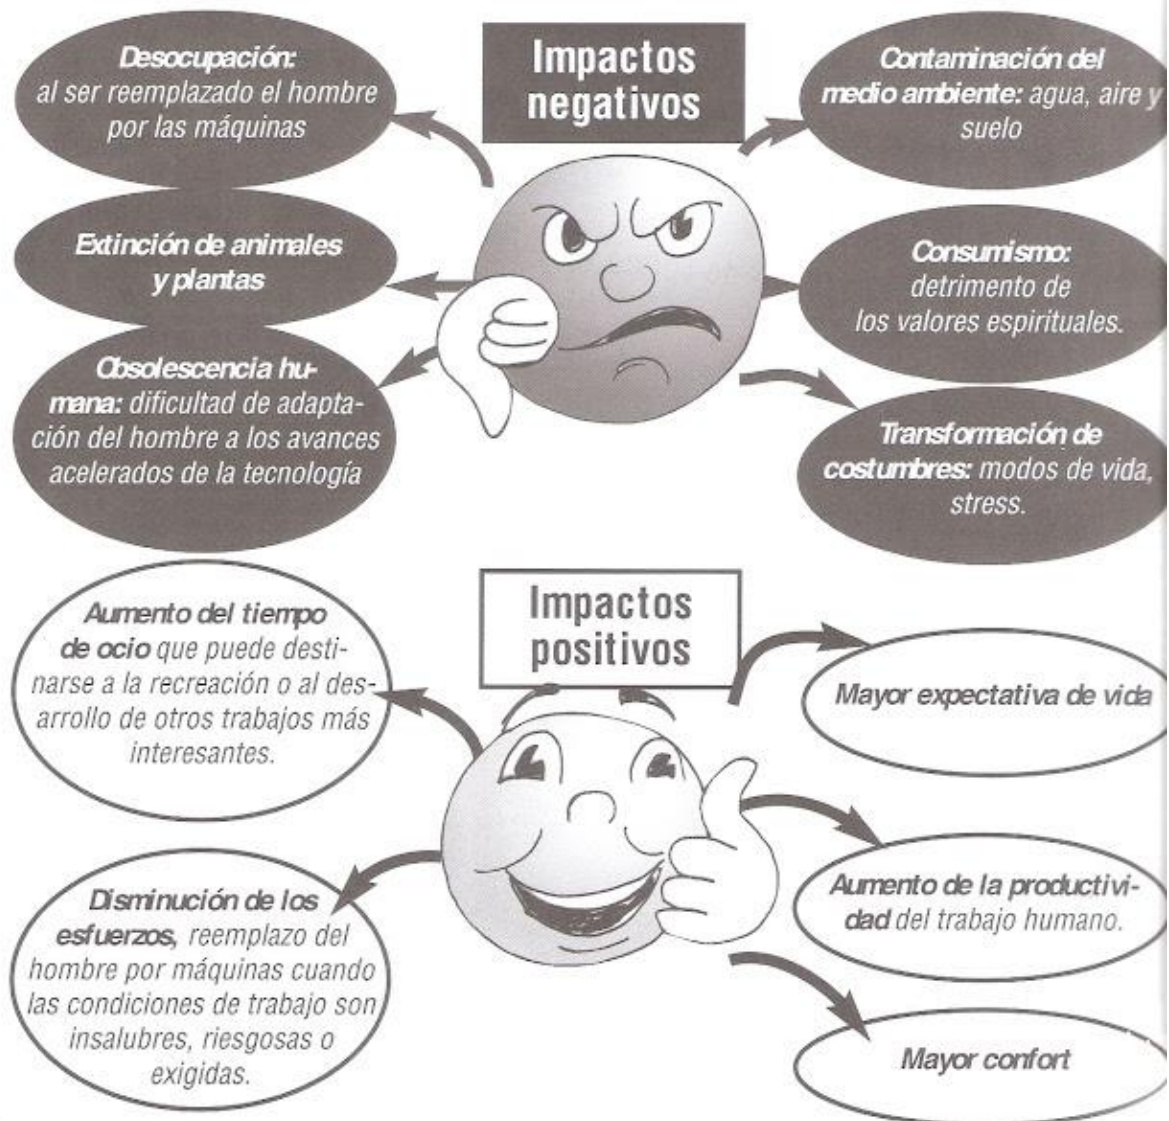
Impactos negativos

Desocupación: al ser reemplazado el hombre por las máquinas

Contaminación del medio ambiente: agua, aire y suelo

Extinción de animales y plantas

Consumismo: detrimento de los valores espirituales.

Obsolescencia humana: dificultad de adaptación del hombre a los avances acelerados de la tecnología

Transformación de costumbres: modos de vida, stress.

Impactos positivos

Aumento del tiempo de ocio que puede destinarse a la recreación o al desarrollo de otros trabajos más interesantes.

Mayor expectativa de vida

Aumento de la productividad del trabajo humano.

Disminución de los esfuerzos, reemplazo del hombre por máquinas cuando las condiciones de trabajo son insalubres, riesgosas o exigidas.

Mayor confort